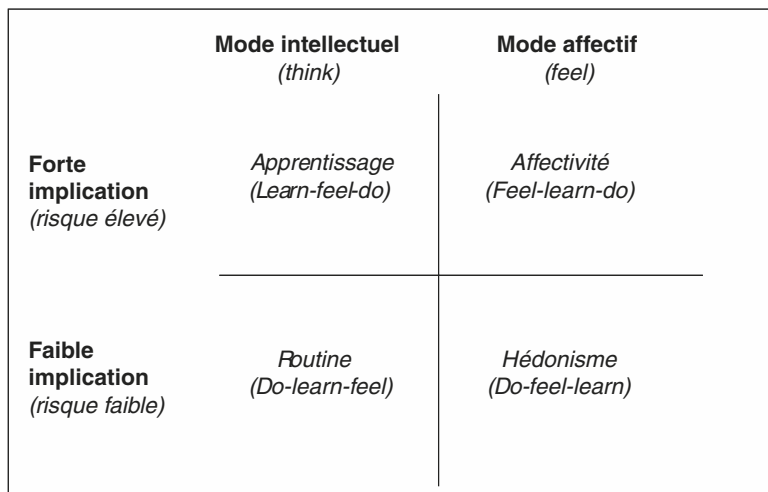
| | Mode intellectuel (think) | Mode affectif (feel) |
|---|---|---|
| Forte implication (risque élevé) | Apprentissage (Learn-feel-do) | Affectivité (Feel-learn-do) |
| Faible implication (risque faible) | Routine (Do-learn-feel) | Hédonisme (Do-feel-learn) |